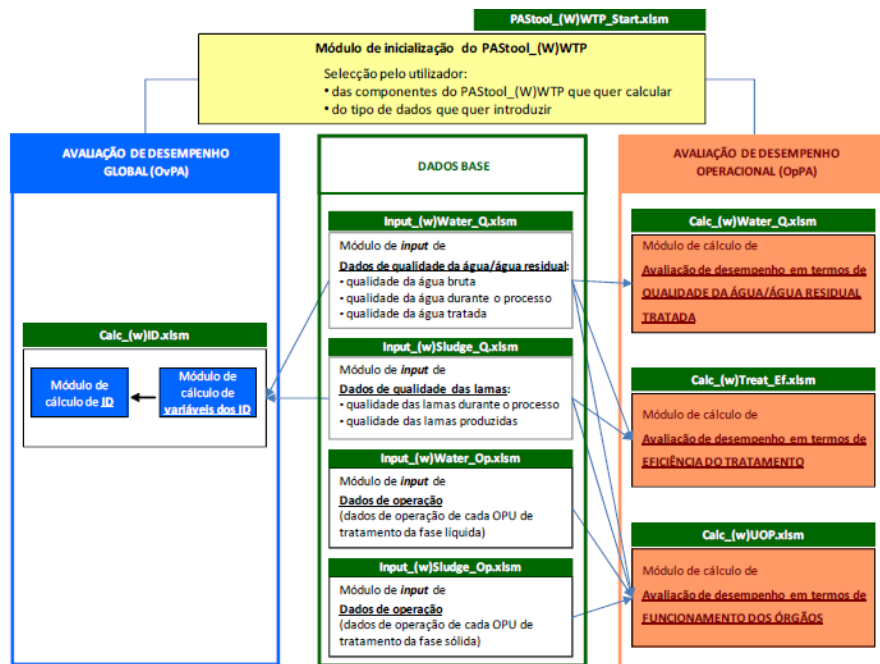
PAStool_(W)WTP_Start.xlsm

Módulo de inicialização do PAStool_(W)WTP

Selecção pelo utilizador:
• das componentes do PAStool_(W)WTP que quer calcular
• do tipo de dados que quer introduzir

AVALIAÇÃO DE DESEMPENHO GLOBAL (OvPA)

Calc_(w)ID.xlsm

Módulo de cálculo de ID

Módulo de cálculo de variáveis dos ID

DADOS BASE

Input_(w)Water_Q.xlsm

Módulo de *input* de
Dados de qualidade da água/água residual:
• qualidade da água bruta
• qualidade da água durante o processo
• qualidade da água tratada

Input_(w)Sludge_Q.xlsm

Módulo de *input* de
Dados de qualidade das lamas:
• qualidade das lamas durante o processo
• qualidade das lamas produzidas

Input_(w)Water_Op.xlsm

Módulo de *input* de
Dados de operação
(dados de operação de cada OPU de tratamento da fase líquida)

Input_(w)Sludge_Op.xlsm

Módulo de *input* de
Dados de operação
(dados de operação de cada OPU de tratamento da fase sólida)

AVALIAÇÃO DE DESEMPENHO OPERACIONAL (OpPA)

Calc_(w)Water_Q.xlsm

Módulo de cálculo de
Avaliação de desempenho em termos de QUALIDADE DA ÁGUA/ÁGUA RESIDUAL TRATADA

Calc_(w)Treat_Ef.xlsm

Módulo de cálculo de
Avaliação de desempenho em termos de EFICIÊNCIA DO TRATAMENTO

Calc_(w)UOP.xlsm

Módulo de cálculo de
Avaliação de desempenho em termos de FUNCIONAMENTO DOS ÓRGÃOS